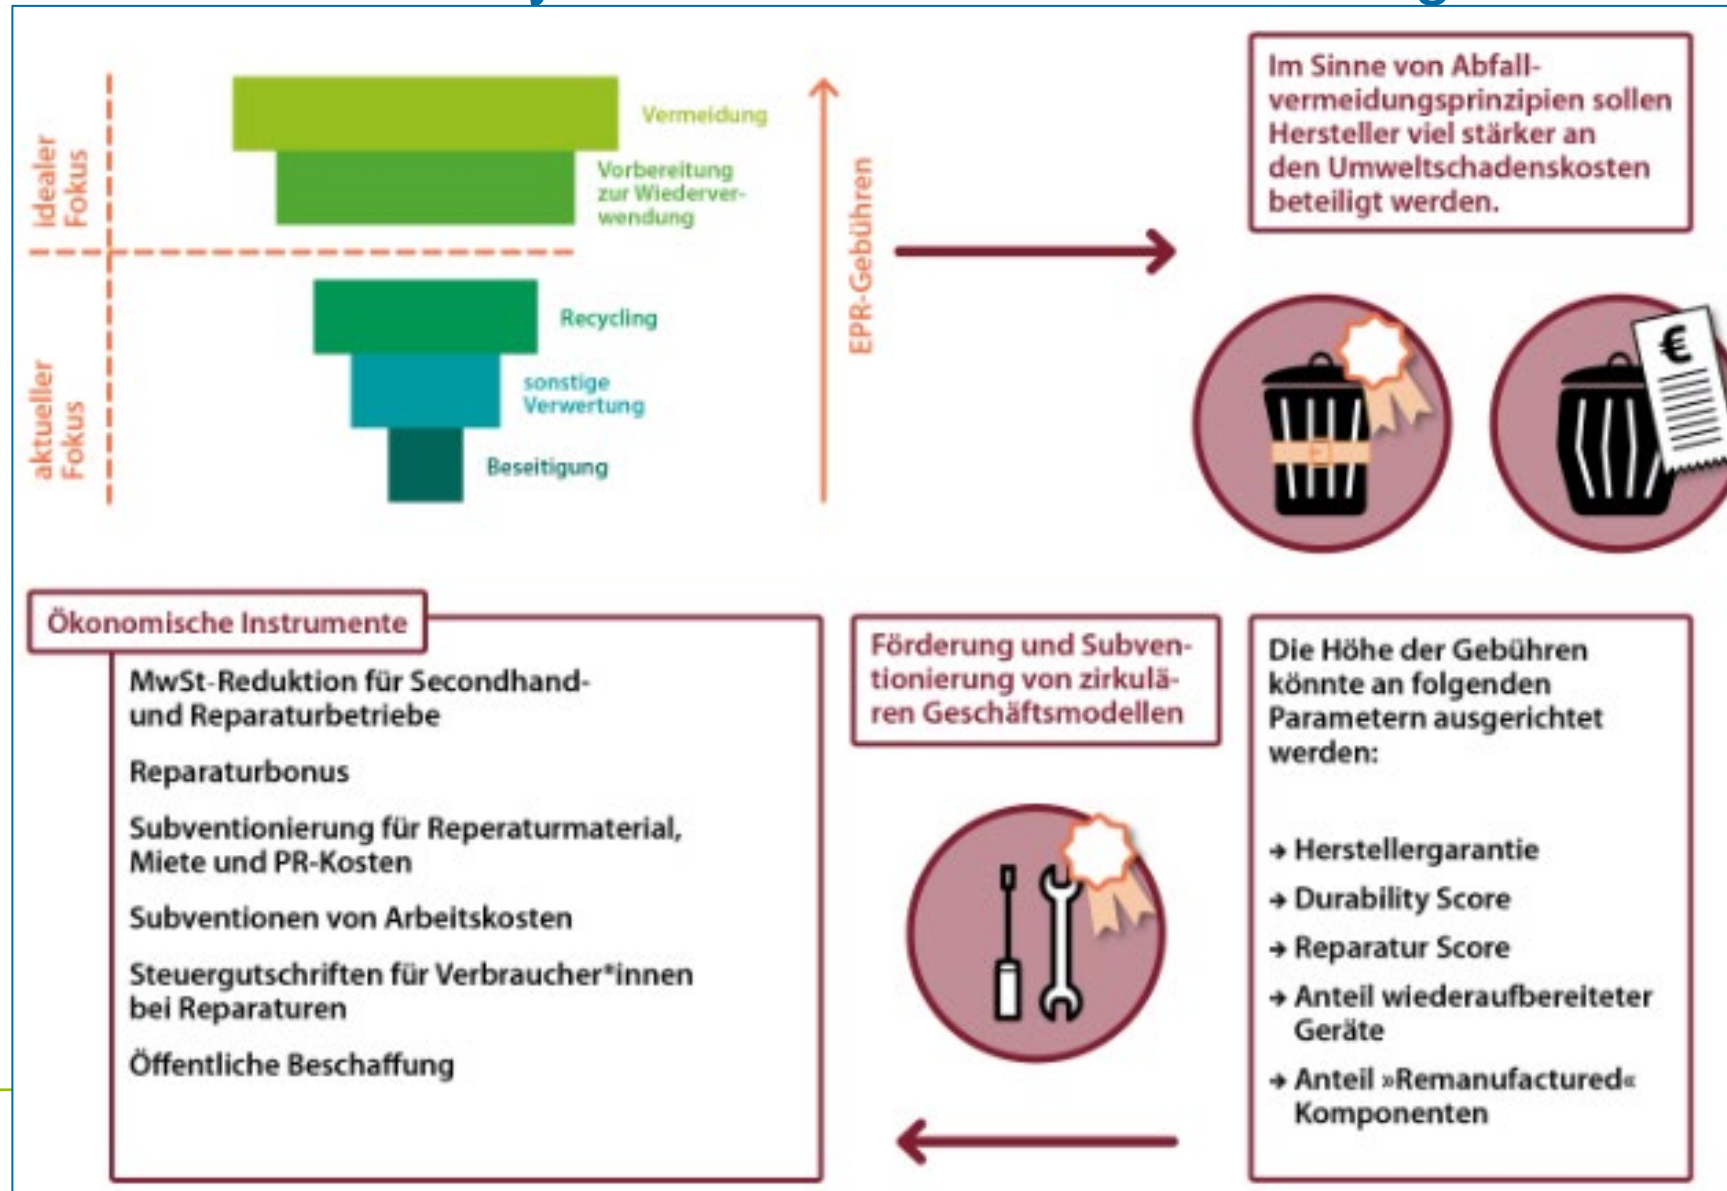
idealer Fokus

aktueller Fokus

Vermeidung

Vorbereitung zur Wiederverwendung

Recycling

sonstige Verwertung

Beseitigung

EPR-Gebühren

Im Sinne von Abfallvermeidungsprinzipien sollen Hersteller viel stärker an den Umweltschadenskosten beteiligt werden.

€

Ökonomische Instrumente

MwSt-Reduktion für Secondhand- und Reparaturbetriebe

Reparaturbonus

Subventionierung für Reperaturmaterial, Miete und PR-Kosten

Subventionen von Arbeitskosten

Steuergutschriften für Verbraucher*innen bei Reparaturen

Öffentliche Beschaffung

Förderung und Subventionierung von zirkulären Geschäftsmodellen

Die Höhe der Gebühren könnte an folgenden Parametern ausgerichtet werden:

→ Herstellergarantie

→ Durability Score

→ Reparatur Score

→ Anteil wiederaufbereiteter Geräte

→ Anteil »Remanufactured« Komponenten